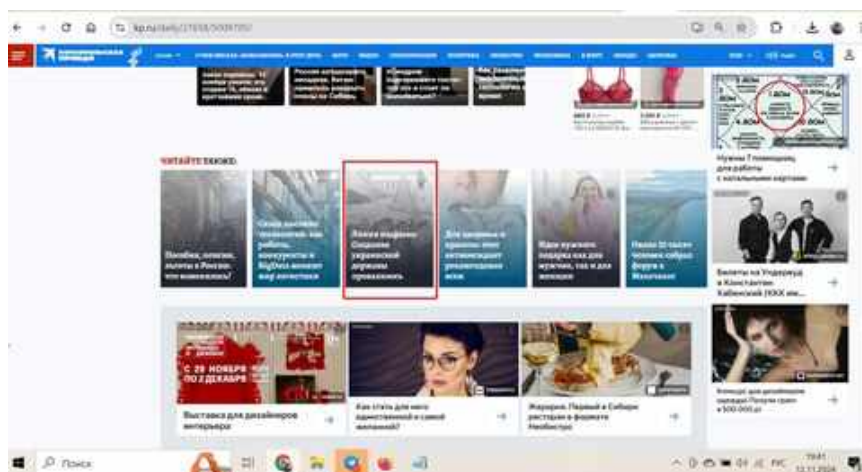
kp.ru/daily/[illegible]

ЧИТАЙТЕ ТАКЖЕ

Нужны 7 помощниц для работы с натальными картами

Билеты на Уэдерхуд в Константин Хабенский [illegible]

С 29 НОЯБРЯ ПО 2 ДЕКАБРЯ

Выставка для дизайнеров интерьера

Как стать для него единственной и самой желанной?

Жирарди. Первый в Сибири ресторан в формате Необистро

Поиск